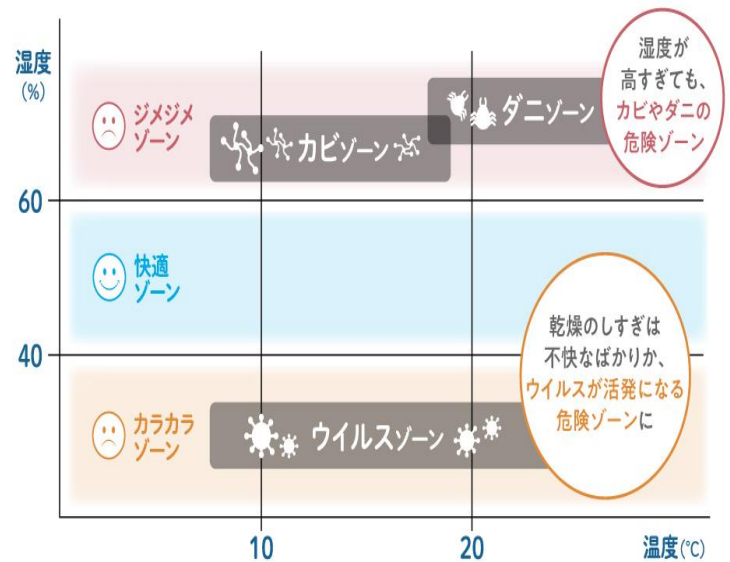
湿度
(%)

ジメジメ
ゾーン

カビゾーン

ダニゾーン

湿度が
高すぎても、
カビやダニの
危険ゾーン

60

快適
ゾーン

40

乾燥のしすぎは
不快なばかりか、
ウイルスが活発になる
危険ゾーンに

カラカラ
ゾーン

ウイルスゾーン

10

20

温度(℃)